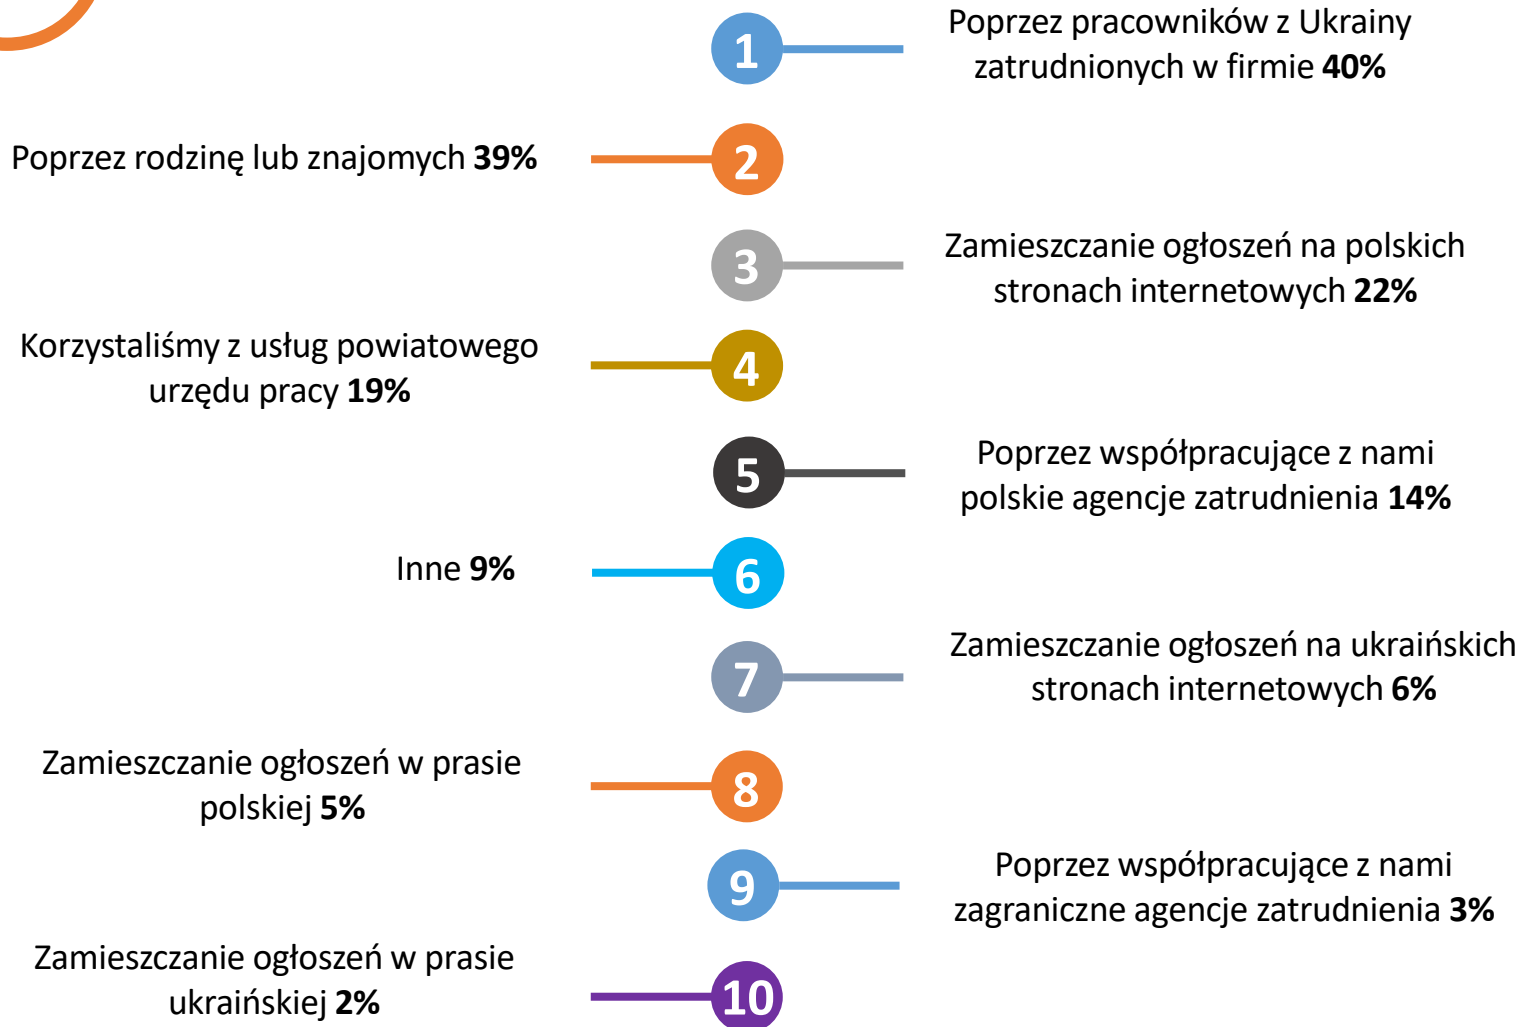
1 Poprzez pracowników z Ukrainy zatrudnionych w firmie **40%**

Poprzez rodzinę lub znajomych **39%** 2

3 Zamieszczanie ogłoszeń na polskich stronach internetowych **22%**

Korzystaliśmy z usług powiatowego urzędu pracy **19%** 4

5 Poprzez współpracujące z nami polskie agencje zatrudnienia **14%**

Inne **9%** 6

7 Zamieszczanie ogłoszeń na ukraińskich stronach internetowych **6%**

Zamieszczanie ogłoszeń w prasie polskiej **5%** 8

9 Poprzez współpracujące z nami zagraniczne agencje zatrudnienia **3%**

Zamieszczanie ogłoszeń w prasie ukraińskiej **2%** 10